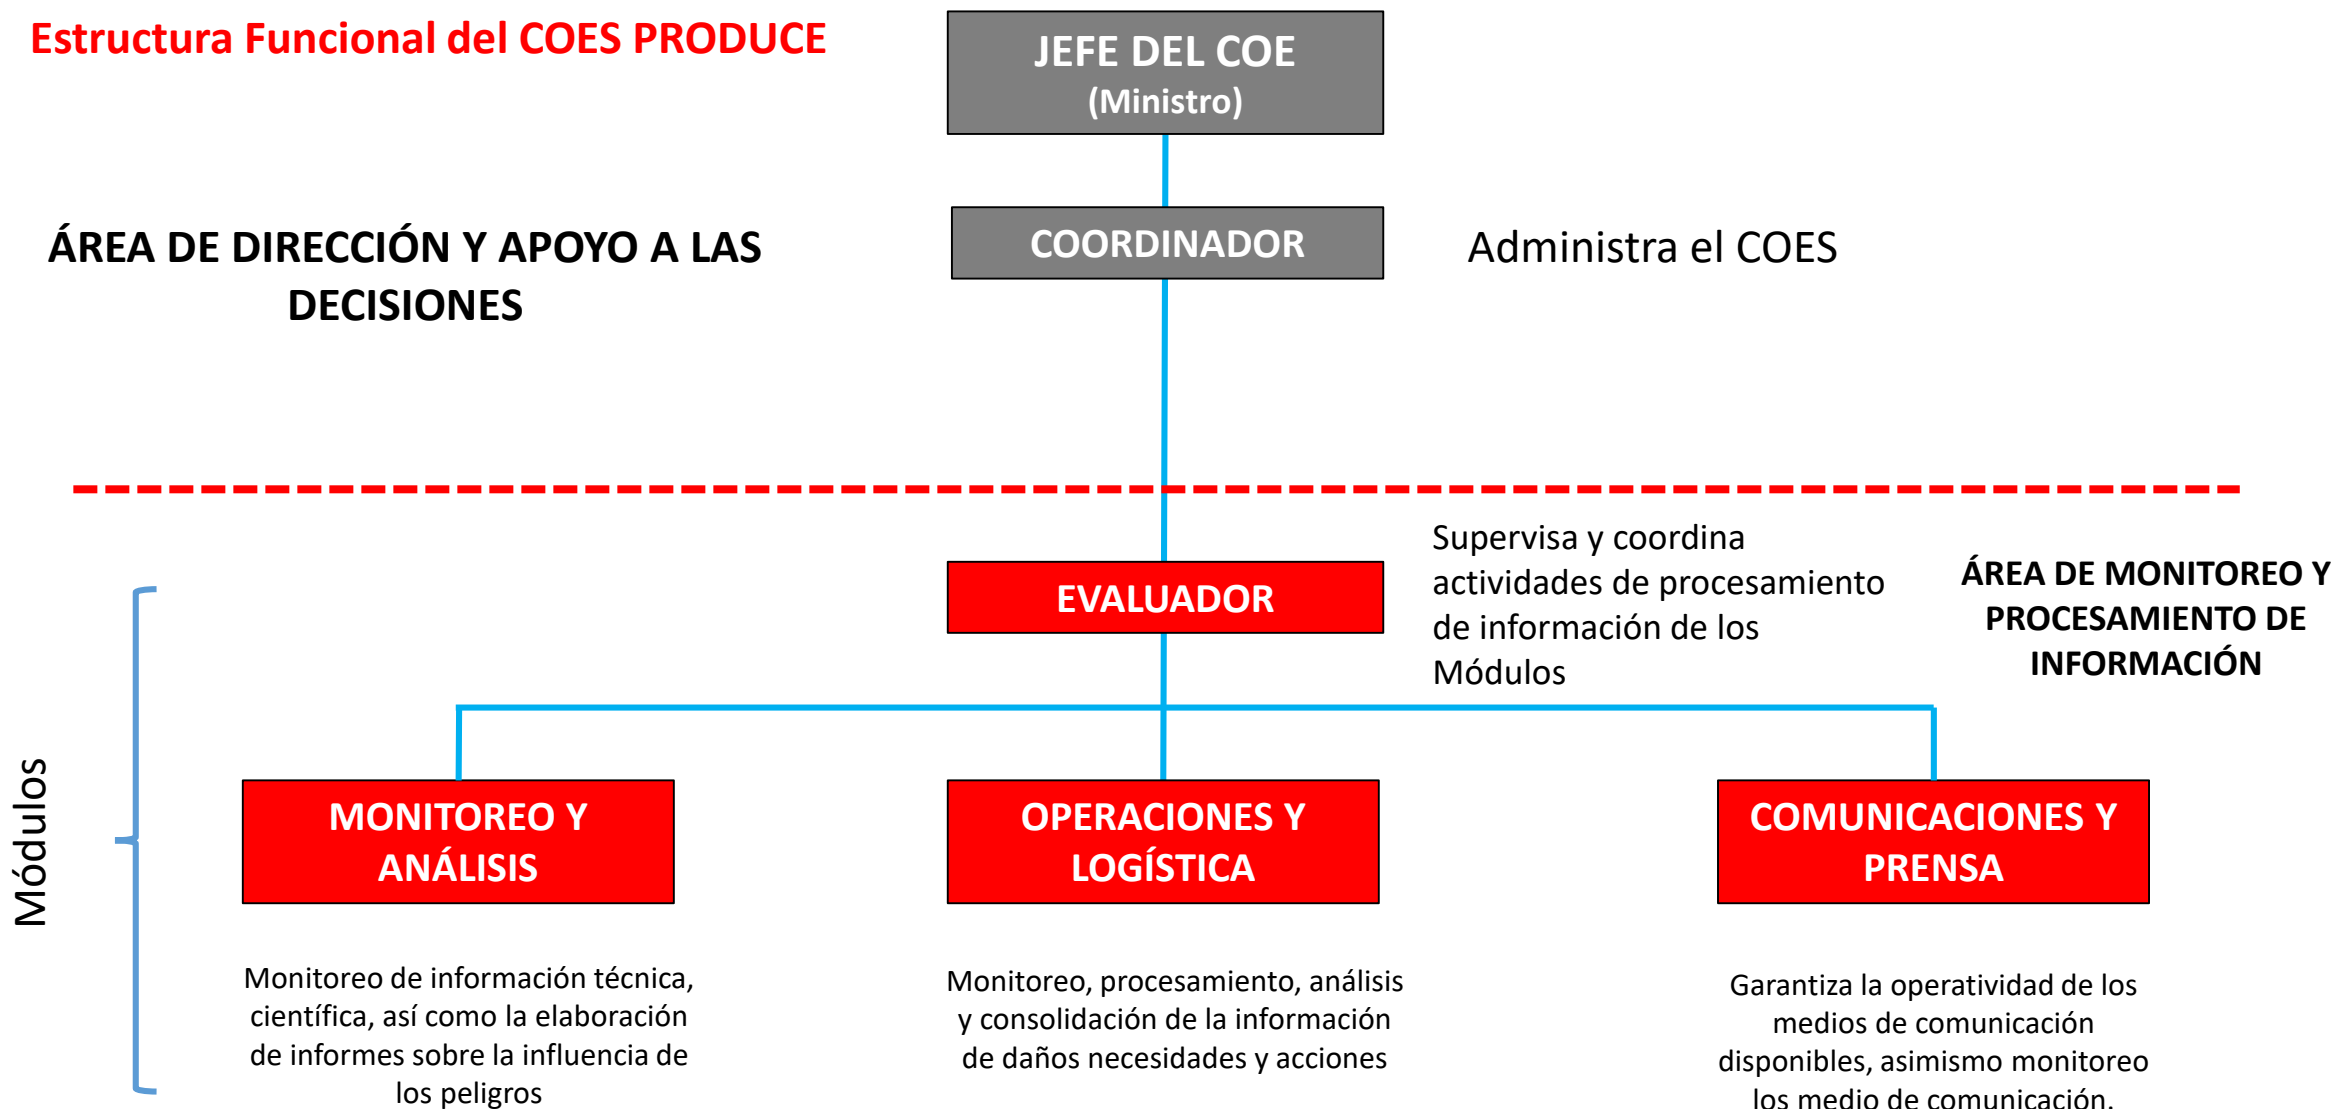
Estructura Funcional del COES PRODUCE

JEFE DEL COE
(Ministro)

ÁREA DE DIRECCIÓN Y APOYO A LAS DECISIONES

COORDINADOR

Administra el COES

EVALUADOR

Supervisa y coordina actividades de procesamiento de información de los Módulos

ÁREA DE MONITOREO Y PROCESAMIENTO DE INFORMACIÓN

Módulos

MONITOREO Y ANÁLISIS

OPERACIONES Y LOGÍSTICA

COMUNICACIONES Y PRENSA

Monitoreo de información técnica, científica, así como la elaboración de informes sobre la influencia de los peligros

Monitoreo, procesamiento, análisis y consolidación de la información de daños necesidades y acciones

Garantiza la operatividad de los medios de comunicación disponibles, asimismo monitoreo los medio de comunicación.